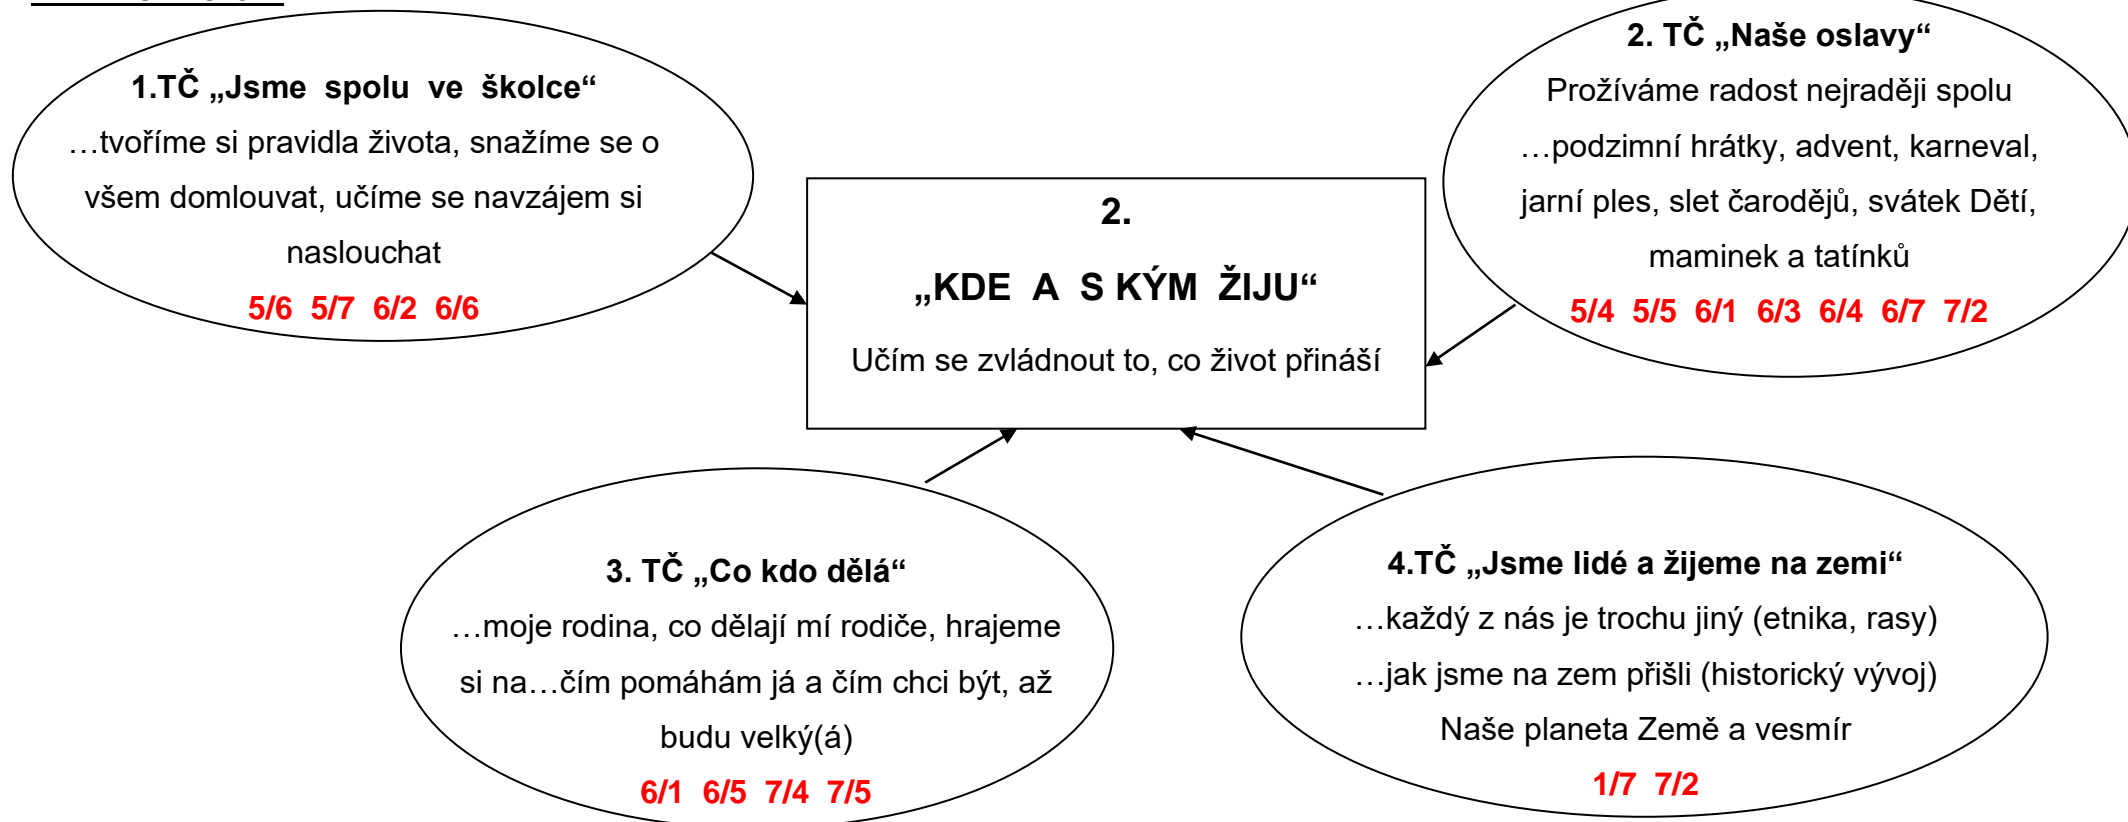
1.TČ „Jsme spolu ve školce“
…tvoříme si pravidla života, snažíme se o všem domlouvat, učíme se navzájem si naslouchat
5/6 5/7 6/2 6/6

2. TČ „Naše oslavy“
Prožíváme radost nejraději spolu
…podzimní hrátky, advent, karneval, jarní ples, slet čarodějů, svátek Dětí, maminek a tatínků
5/4 5/5 6/1 6/3 6/4 6/7 7/2

2.
„KDE A S KÝM ŽIJU“
Učím se zvládnout to, co život přináší

3. TČ „Co kdo dělá“
…moje rodina, co dělají mí rodiče, hrajeme si na…čím pomáhám já a čím chci být, až budu velký(á)
6/1 6/5 7/4 7/5

4.TČ „Jsme lidé a žijeme na zemi“
…každý z nás je trochu jiný (etnika, rasy)
…jak jsme na zem přišli (historický vývoj)
Naše planeta Země a vesmír
1/7 7/2